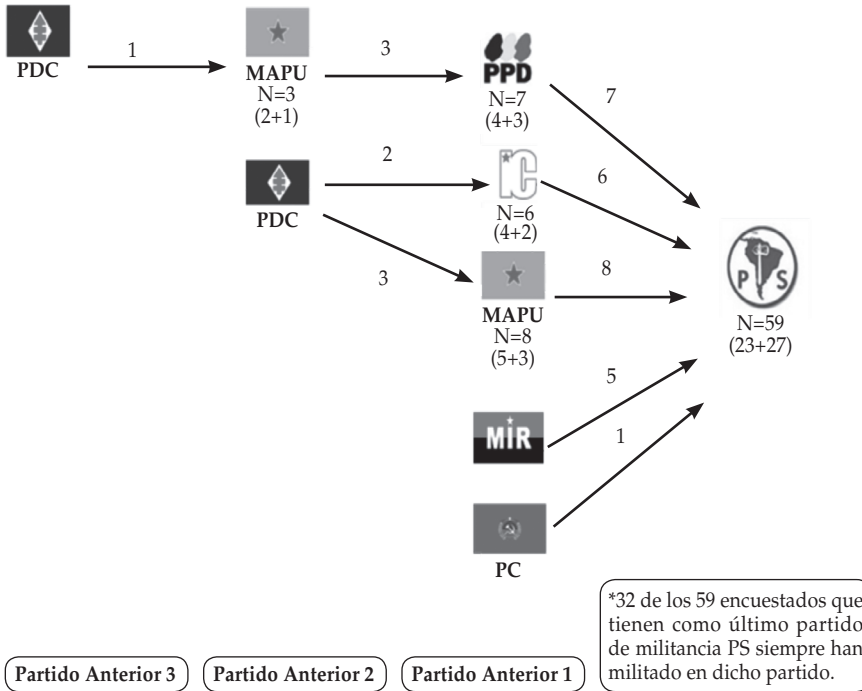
PDC

1

MAPU
N=3
(2+1)

3

PPD
N=7
(4+3)

7

PDC

2

IC

N=6
(4+2)

6

3

MAPU
N=8
(5+3)

8

PS

N=59
(23+27)

MIR

5

1

PC

*32 de los 59 encuestados que tienen como último partido de militancia PS siempre han militado en dicho partido.

Partido Anterior 3

Partido Anterior 2

Partido Anterior 1